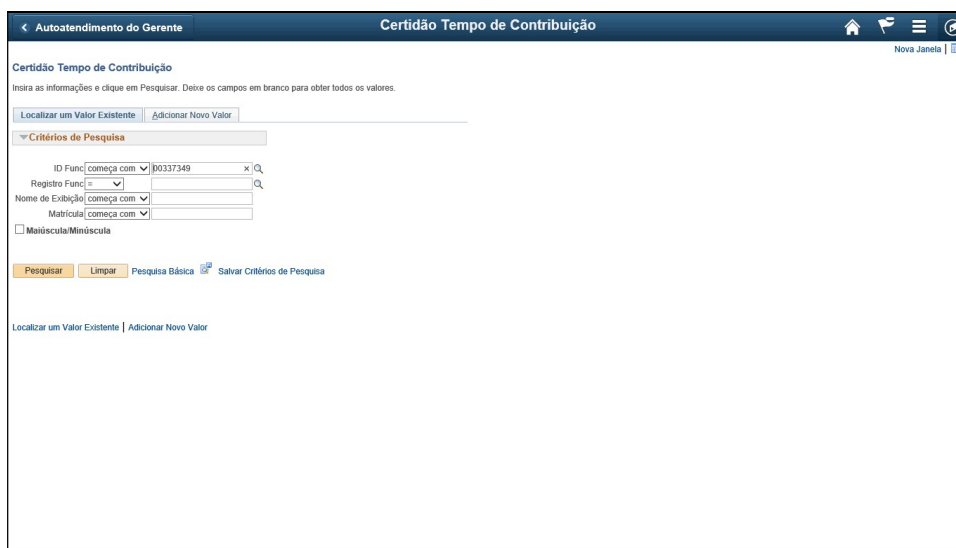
< Autoatendimento do Gerente

Certidão Tempo de Contribuição

Nova Janela |

Certidão Tempo de Contribuição

Insira as informações e clique em Pesquisar. Deixe os campos em branco para obter todos os valores.

Localizar um Valor Existente | Adicionar Novo Valor

Critérios de Pesquisa

ID Func começa com 00337349
Registro Func =
Nome de Exibição começa com
Matrícula começa com

Maiúscula/Minúscula

Pesquisar | Limpar | Pesquisa Básica | Salvar Critérios de Pesquisa

Localizar um Valor Existente | Adicionar Novo Valor